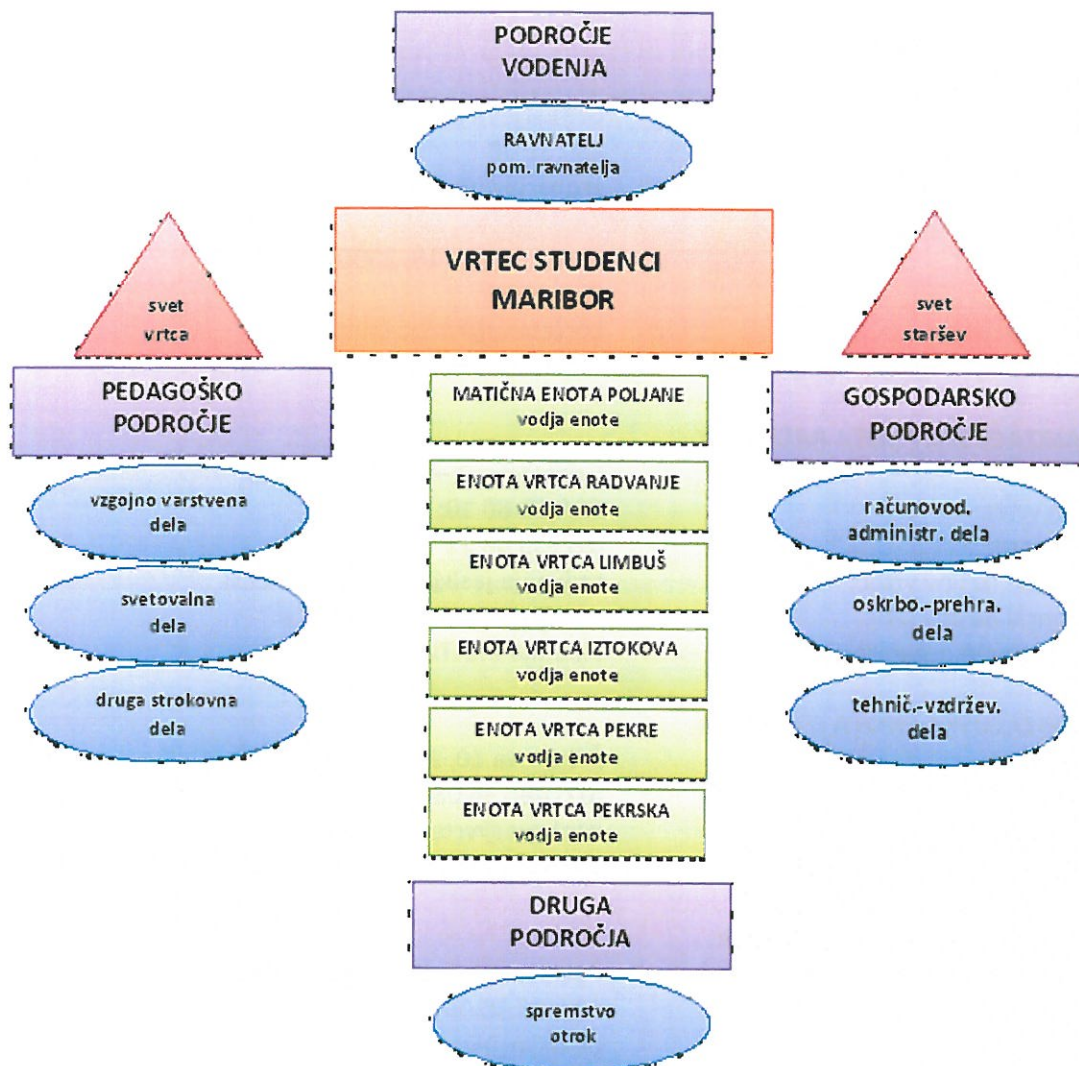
PODROČJE VODENJA

RAVNATELJ
pom. ravnatelja

svet vrtca

VRTEC STUDENCI MARIBOR

svet staršev

PEDAGOŠKO PODROČJE

vzgojno varstvena dela

svetovalna dela

druga strokovna dela

MATIČNA ENOTA POLJANE
vodja enote

ENOTA VRTCA RADVANJE
vodja enote

ENOTA VRTCA LIMBUŠ
vodja enote

ENOTA VRTCA IZTOKOVA
vodja enote

ENOTA VRTCA PEKRE
vodja enote

ENOTA VRTCA PEKRSKA
vodja enote

GOSPODARSKO PODROČJE

računovod. administr. dela

oskrbo.-prehra. dela

tehnič.-vzdržev. dela

DRUGA PODROČJA

spremstvo otrok